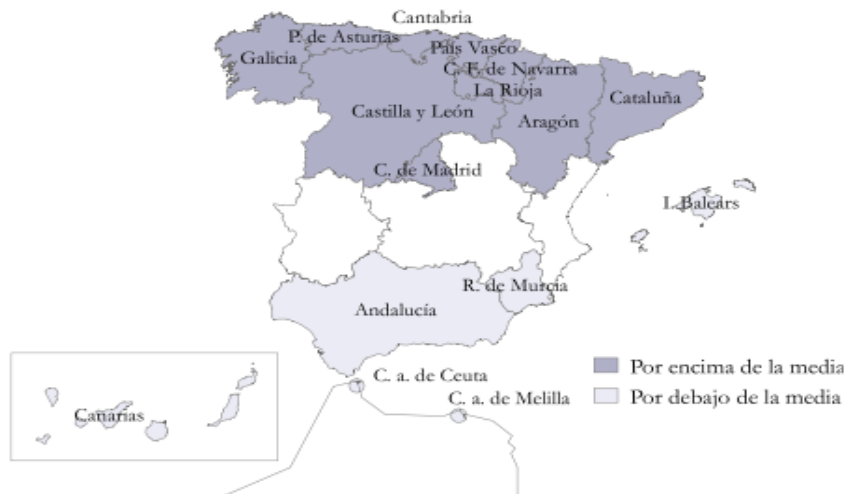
Cantabria
P. de Asturias
País Vasco
Galicia
C. F. de Navarra
La Rioja
Castilla y León
Cataluña
Aragón
C. de Madrid
I. Balears
R. de Murcia
Andalucía
C. a. de Ceuta
C. a. de Melilla
Canarias
Por encima de la media
Por debajo de la media